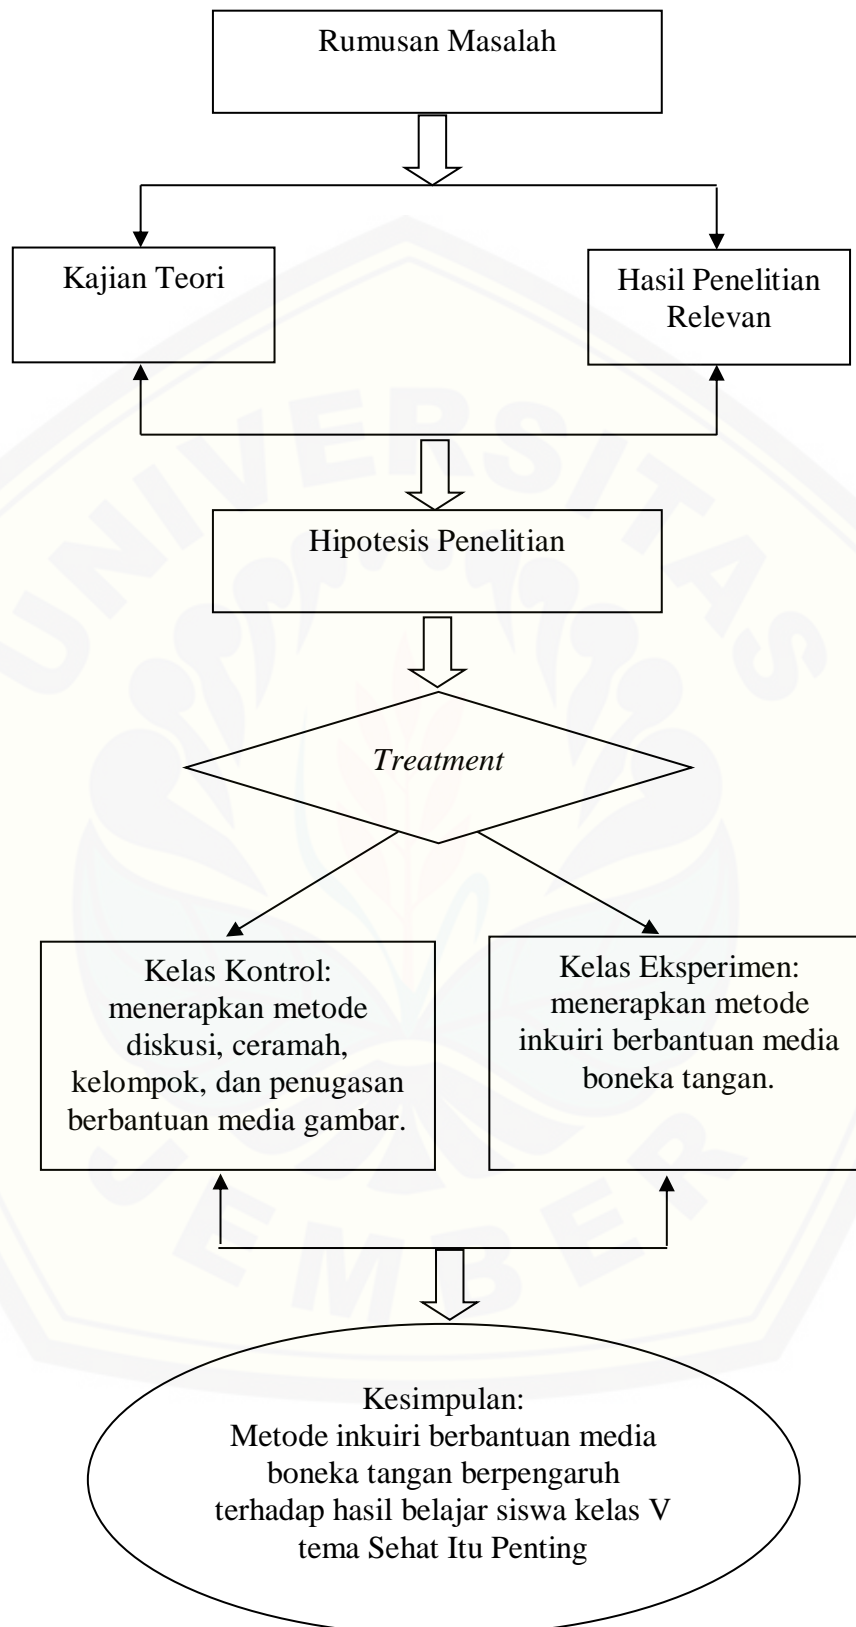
Rumusan Masalah

Kajian Teori

Hasil Penelitian Relevan

Hipotesis Penelitian

*Treatment*

Kelas Kontrol: menerapkan metode diskusi, ceramah, kelompok, dan penugasan berbantuan media gambar.

Kelas Eksperimen: menerapkan metode inkuiri berbantuan media boneka tangan.

Kesimpulan: Metode inkuiri berbantuan media boneka tangan berpengaruh terhadap hasil belajar siswa kelas V tema Sehat Itu Penting

UNIVERSITAS JEMBER